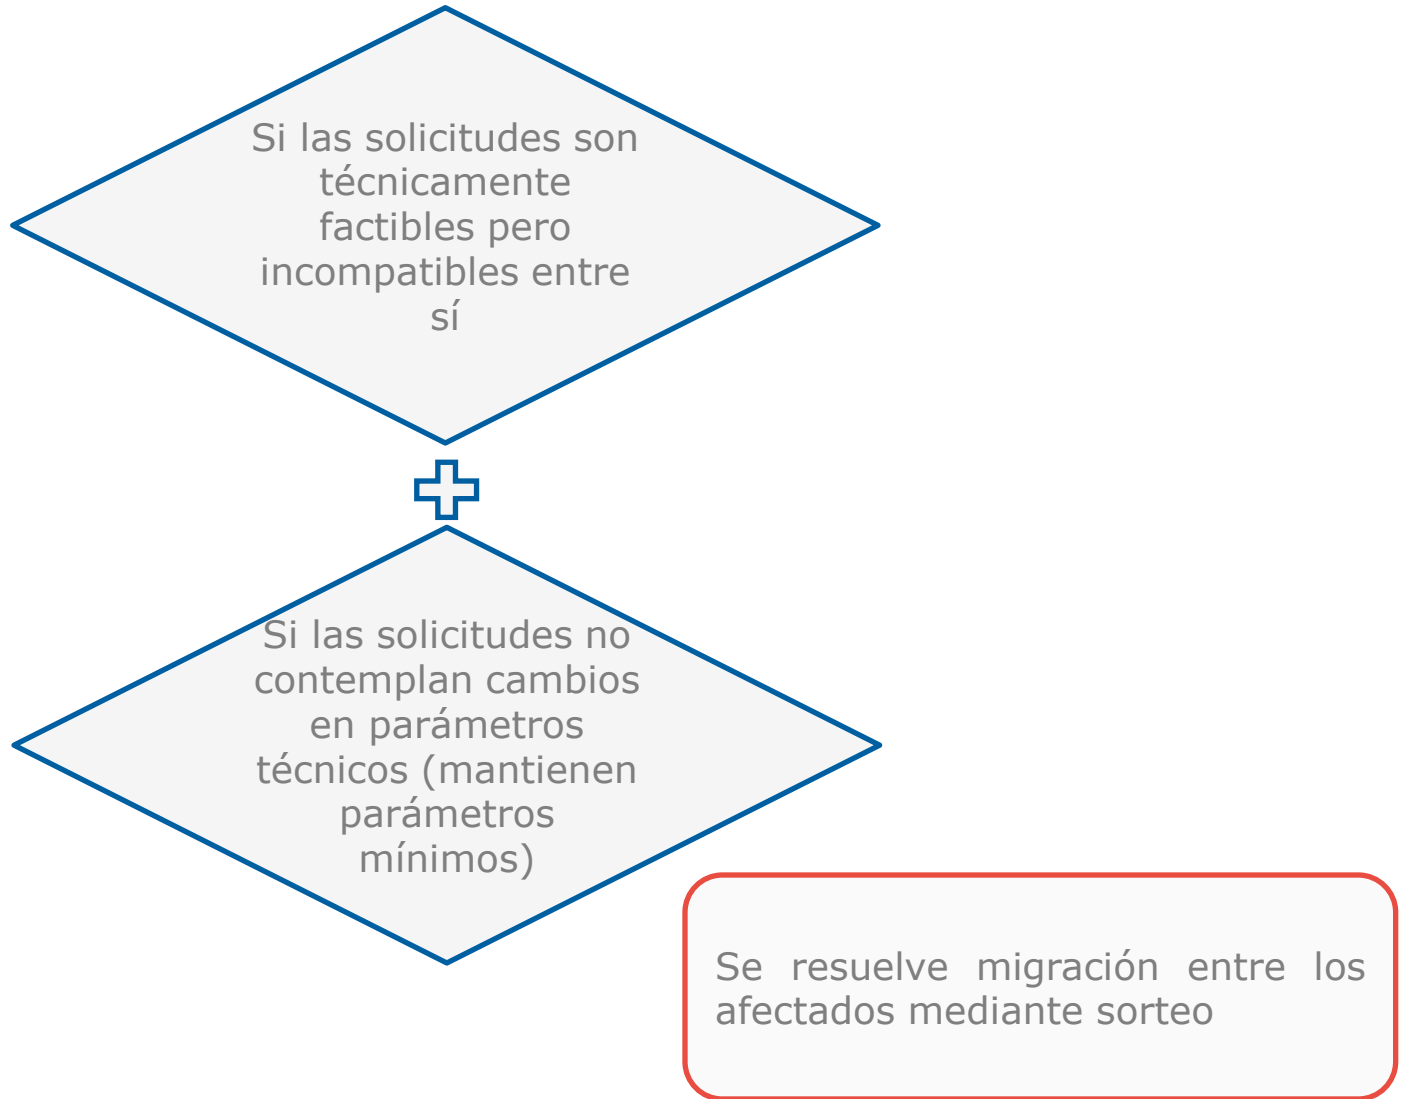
Si las solicitudes son técnicamente factibles pero incompatibles entre sí

Si las solicitudes no contemplan cambios en parámetros técnicos (mantienen parámetros mínimos)

Se resuelve migración entre los afectados mediante sorteo